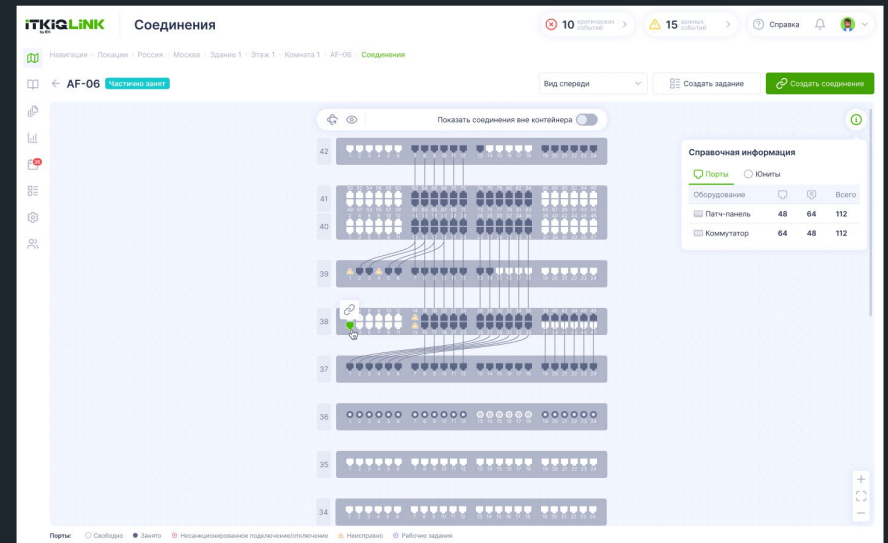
ITKIQLINK

Соединения

10 критических событий

15 важных событий

Справка

Навигация > Локации > Россия > Москва > Здание 1 > Этаж 1 > Комната 1 > AF-06 > Соединения

AF-06 Частично занят

Вид спереди

Создать задание

Создать соединение

Показать соединения вне контейнера

42
41
40
39
38
37
36
35
34

Справочная информация

Порты Юниты

| Оборудование | | | Всего |
|---|---|---|---|
| Патч-панель | 48 | 64 | 112 |
| Коммутатор | 64 | 48 | 112 |

Порты: Свободно Занято Несанкционированное подключение/отключение Неисправно Рабочие задания